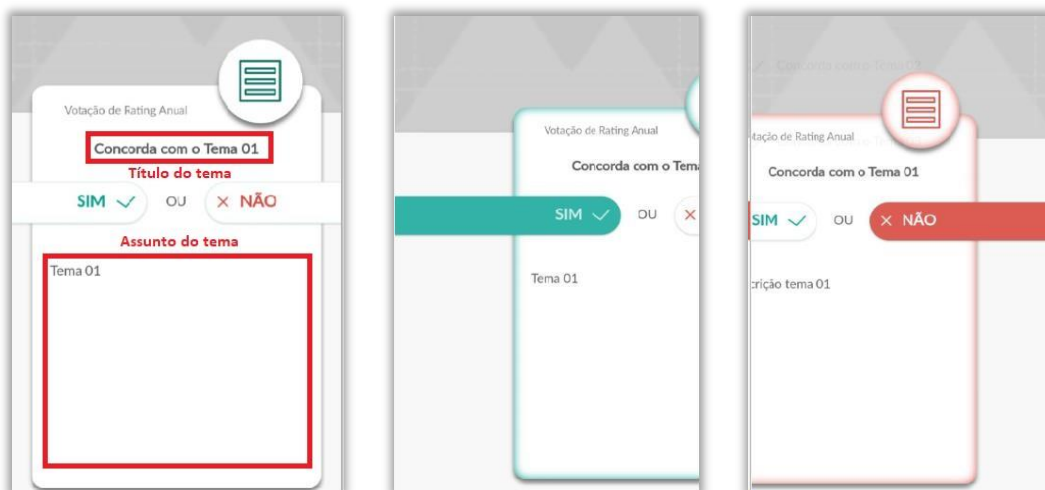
Votação de Rating Anual

Concorda com o Tema 01

Título do tema

SIM ✓ OU × NÃO

Assunto do tema

Tema 01

Votação de Rating Anual

Concorda com o Tem

SIM ✓ OU ×

Tema 01

✓ Concorda com o Tema 01

tação de Rating Anual

Concorda com o Tema 01

SIM ✓ OU × NÃO

crição tema 01